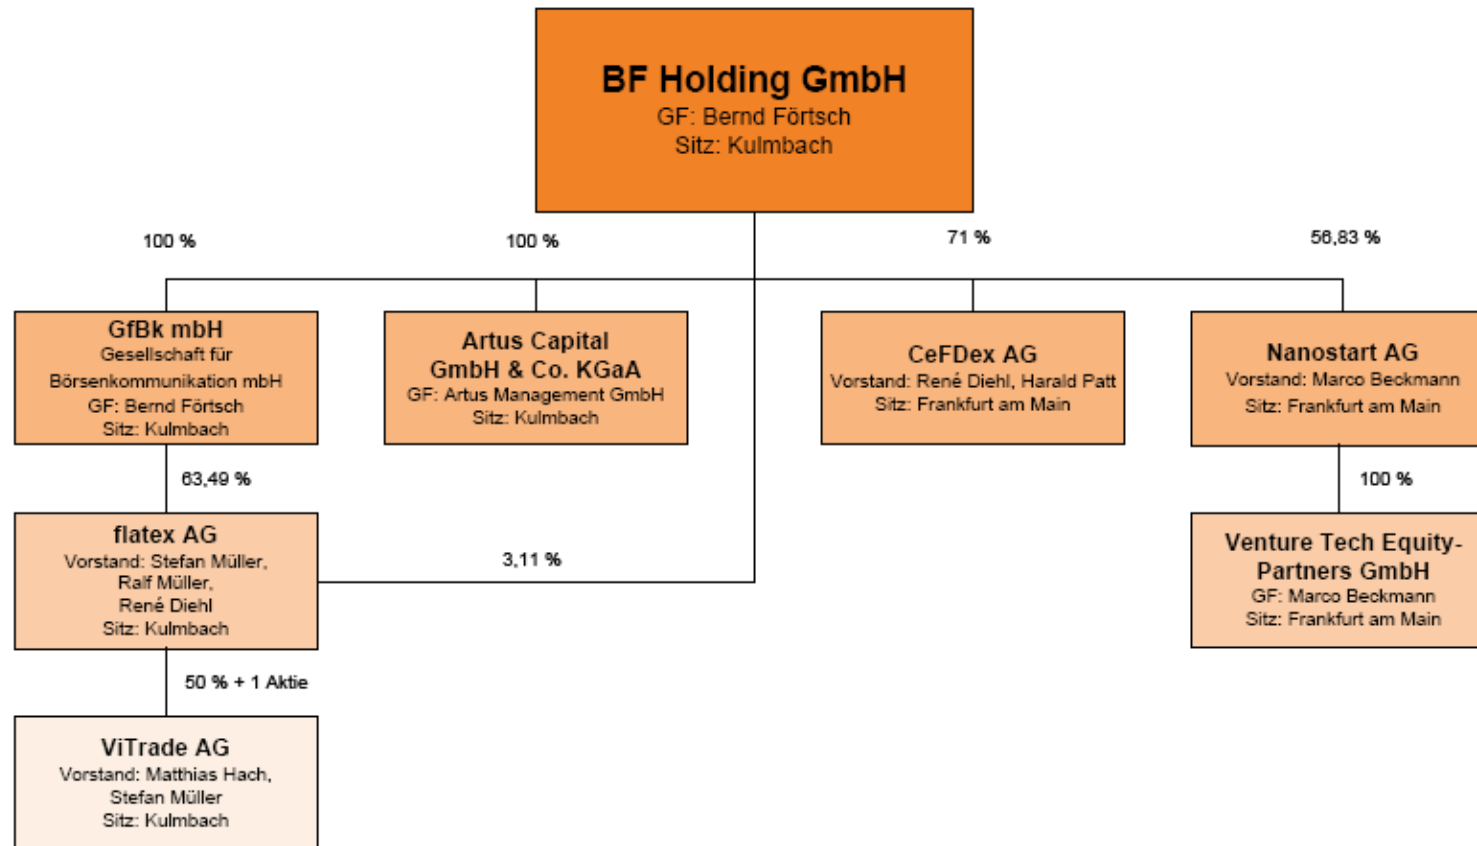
BF Holding GmbH
GF: Bernd Förtsch
Sitz: Kulmbach

100 %

100 %

71 %

56,83 %

GfBk mbH
Gesellschaft für Börsenkommunikation mbH
GF: Bernd Förtsch
Sitz: Kulmbach

Artus Capital GmbH & Co. KGaA
GF: Artus Management GmbH
Sitz: Kulmbach

CeFDex AG
Vorstand: René Diehl, Harald Patt
Sitz: Frankfurt am Main

Nanostart AG
Vorstand: Marco Beckmann
Sitz: Frankfurt am Main

63,49 %

100 %

flatex AG
Vorstand: Stefan Müller, Ralf Müller, René Diehl
Sitz: Kulmbach

3,11 %

Venture Tech Equity-Partners GmbH
GF: Marco Beckmann
Sitz: Frankfurt am Main

50 % + 1 Aktie

ViTrade AG
Vorstand: Matthias Hach, Stefan Müller
Sitz: Kulmbach